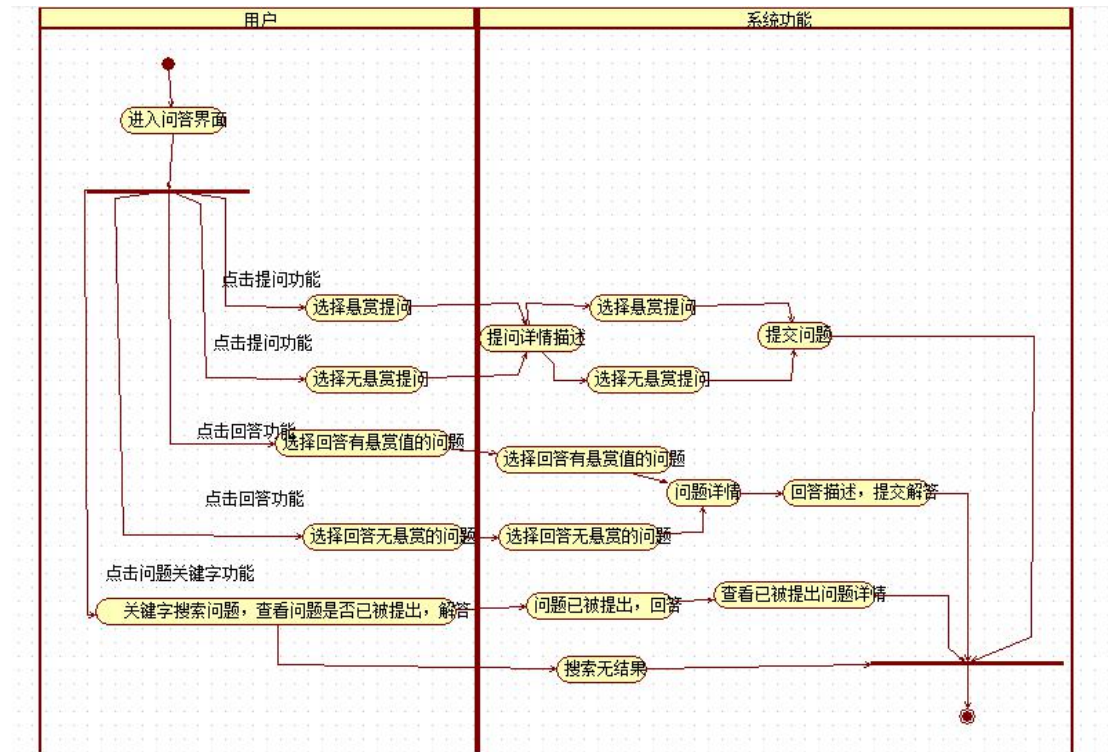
用户

系统功能

进入问答界面

点击提问功能

选择悬赏提问

点击提问功能

选择无悬赏提问

提问详情描述

选择悬赏提问

选择无悬赏提问

提交问题

点击回答功能

选择回答有悬赏值的问题

选择回答有悬赏值的问题

问题详情

回答描述，提交解答

点击回答功能

选择回答无悬赏的问题

选择回答无悬赏的问题

点击问题关键字功能

关键字搜索问题，查看问题是否已被提出，解答

问题已被提出，回答

查看已被提出问题详情

搜索无结果